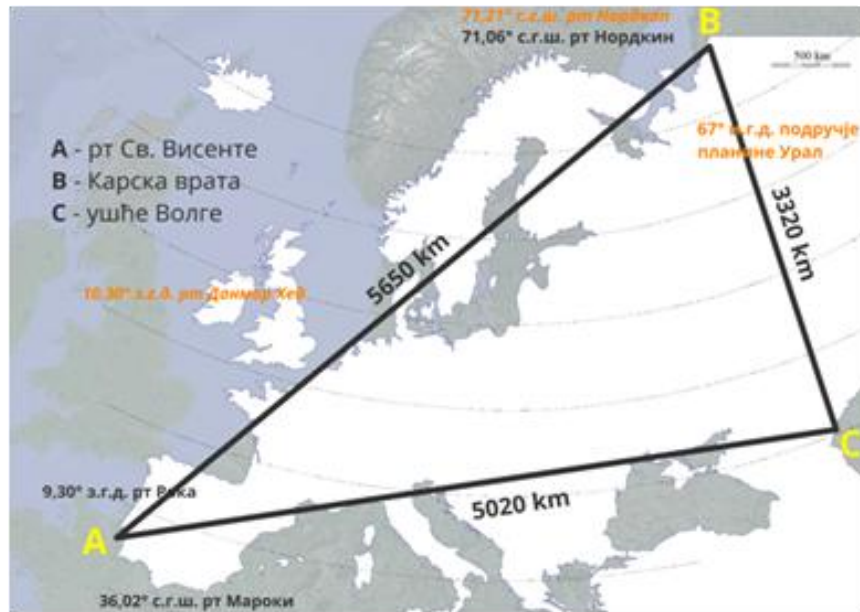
71,21° с.г.ш. рт Нордкап
71,06° с.г.ш. рт Нордкин
B
500 km
A - рт Св. Висенте
B - Карска врата
C - ушће Волге
67° и.г.д. подручје планине Урал
3320 km
5650 km
10,30° з.г.д. рт Донмор Хеј
C
9,30° з.г.д. рт Река
5020 km
A
36,02° с.г.ш. рт Мароки